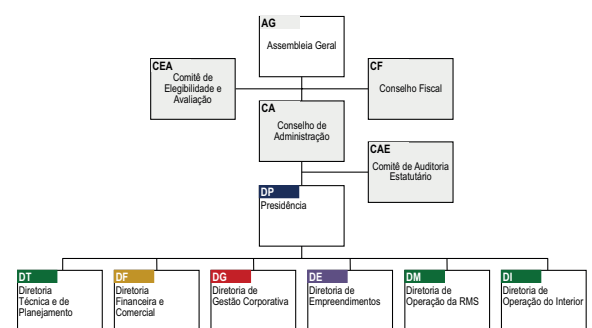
AG
Assembleia Geral

CEA
Comitê de Elegibilidade e Avaliação

CF
Conselho Fiscal

CA
Conselho de Administração

CAE
Comitê de Auditoria Estatutário

DP
Presidência

DT
Diretoria Técnica e de Planejamento

DF
Diretoria Financeira e Comercial

DG
Diretoria de Gestão Corporativa

DE
Diretoria de Empreendimentos

DM
Diretoria de Operação da RMS

DI
Diretoria de Operação do Interior